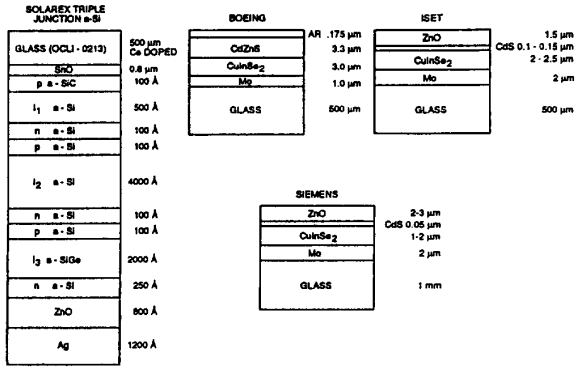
SOLAREX TRIPLE JUNCTION a-Si

| | |
|---|---|
| GLASS (OCLI - 0213) | 500 μm Ce DOPED |
| SnO | 0.8 μm |
| p a - SiC | 100 Å |
| $i_1$ a - Si | 1000 Å |
| n a - Si | 100 Å |
| p a - Si | 100 Å |
| $i_2$ a - Si | 4000 Å |
| n a - Si | 100 Å |
| p a - Si | 100 Å |
| $i_3$ a - SiGe | 2000 Å |
| n a - Si | 250 Å |
| ZnO | 800 Å |
| Ag | 1200 Å |

BOEING

| | |
|---|---|
| AR | .175 μm |
| CdZnS | 3.3 μm |
| CuInSe$_2$ | 3.0 μm |
| Mo | 1.0 μm |
| GLASS | 500 μm |

ISET

| | |
|---|---|
| ZnO | 1.5 μm |
| CdS | 0.1 - 0.15 μm |
| CuInSe$_2$ | 2 - 2.5 μm |
| Mo | 2 μm |
| GLASS | 500 μm |

SIEMENS

| | |
|---|---|
| ZnO | 2-3 μm |
| CdS | 0.05 μm |
| CuInSe$_2$ | 1-2 μm |
| Mo | 2 μm |
| GLASS | 1 mm |